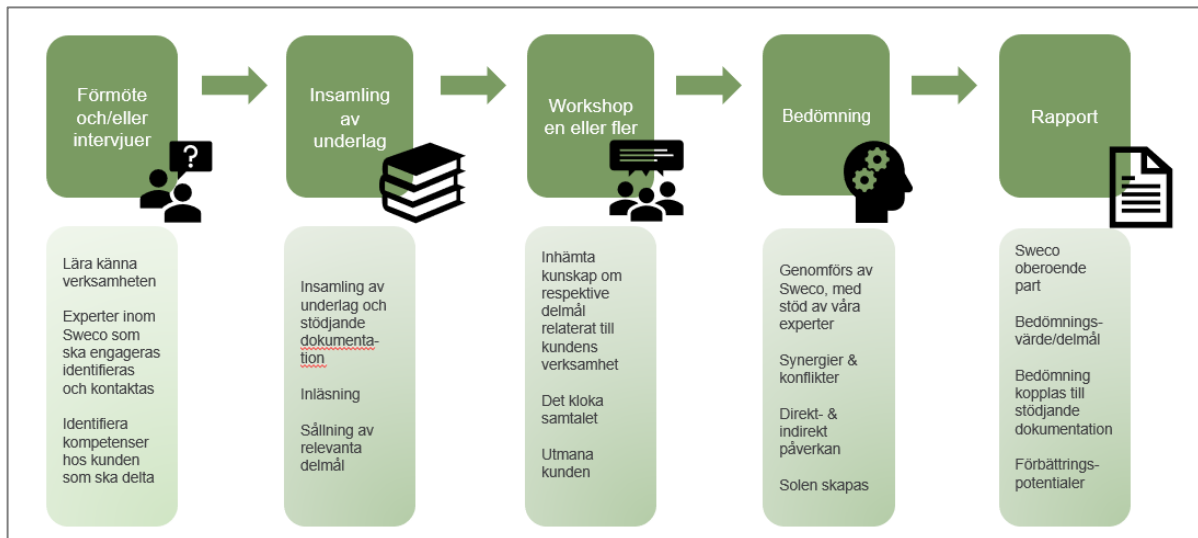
Förmöte och/eller intervjuer

?

Insamling av underlag

Workshop en eller fler

Bedömning

Rapport

Lära känna verksamheten

Experter inom Sweco som ska engageras identifieras och kontaktas

Identifiera kompetenser hos kunden som ska delta

Insamling av underlag och stödjande dokumentation

Inläsning

Sållning av relevanta delmål

Inhämta kunskap om respektive delmål relaterat till kundens verksamhet

Det kloka samtalet

Utmana kunden

Genomförs av Sweco, med stöd av våra experter

Synergier & konflikter

Direkt- & indirekt påverkan

Solen skapas

Sweco oberoende part

Bedömningsvärde/delmål

Bedömning kopplas till stödjande dokumentation

Förbättringspotentialer